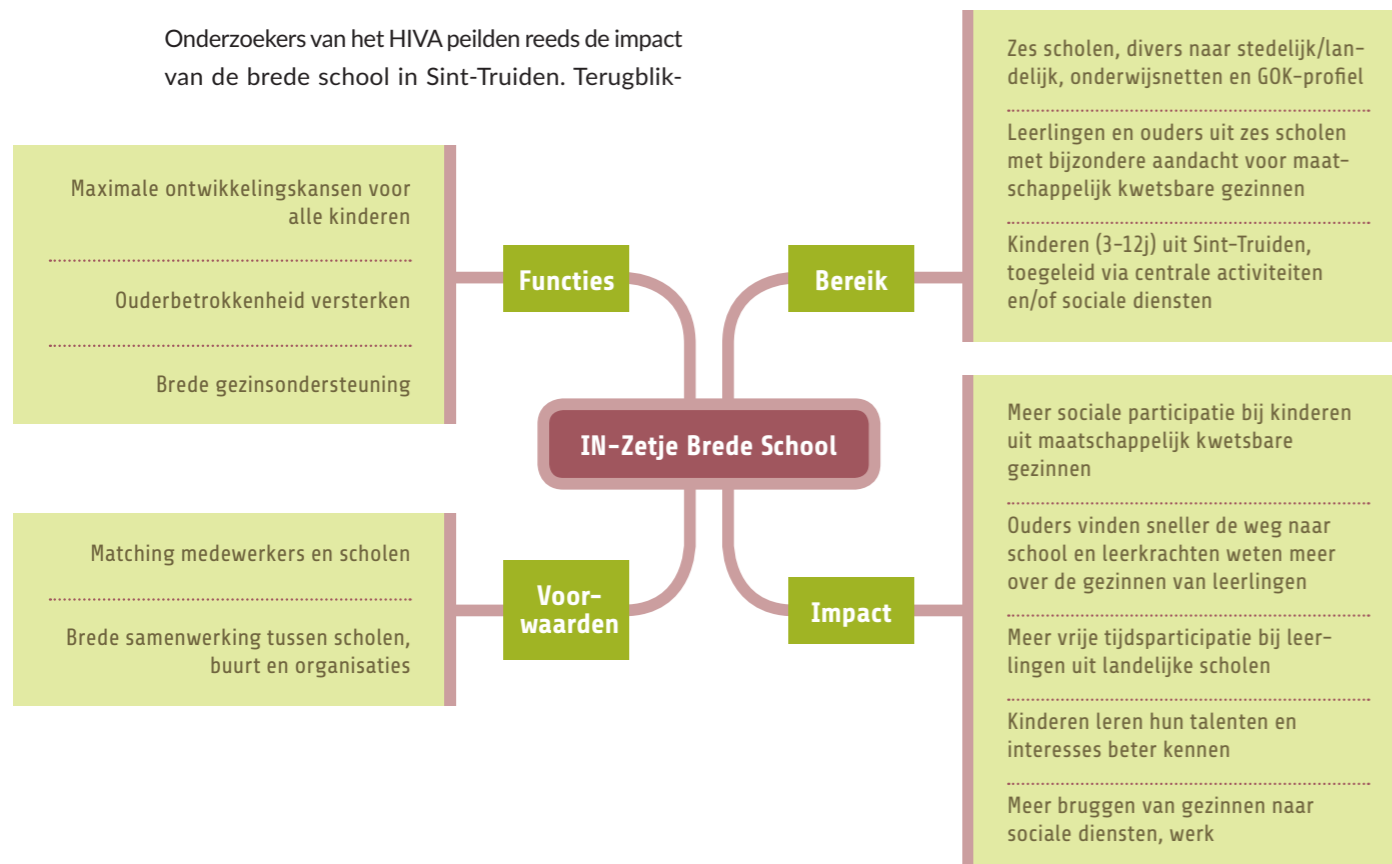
Onderzoekers van het HIVA peilden reeds de impact van de brede school in Sint-Truiden. Terugblik-

Maximale ontwikkelingskansen voor alle kinderen

Ouderbetrokkenheid versterken

Brede gezinsondersteuning

Functies

Bereik

Zes scholen, divers naar stedelijk/landelijk, onderwijsnetten en GOK-profiel

Leerlingen en ouders uit zes scholen met bijzondere aandacht voor maatschappelijk kwetsbare gezinnen

Kinderen (3-12j) uit Sint-Truiden, toegeleid via centrale activiteiten en/of sociale diensten

IN-Zetje Brede School

Matching medewerkers en scholen

Brede samenwerking tussen scholen, buurt en organisaties

Voorwaarden

Impact

Meer sociale participatie bij kinderen uit maatschappelijk kwetsbare gezinnen

Ouders vinden sneller de weg naar school en leerkrachten weten meer over de gezinnen van leerlingen

Meer vrije tijdsparticipatie bij leerlingen uit landelijke scholen

Kinderen leren hun talenten en interesses beter kennen

Meer bruggen van gezinnen naar sociale diensten, werk